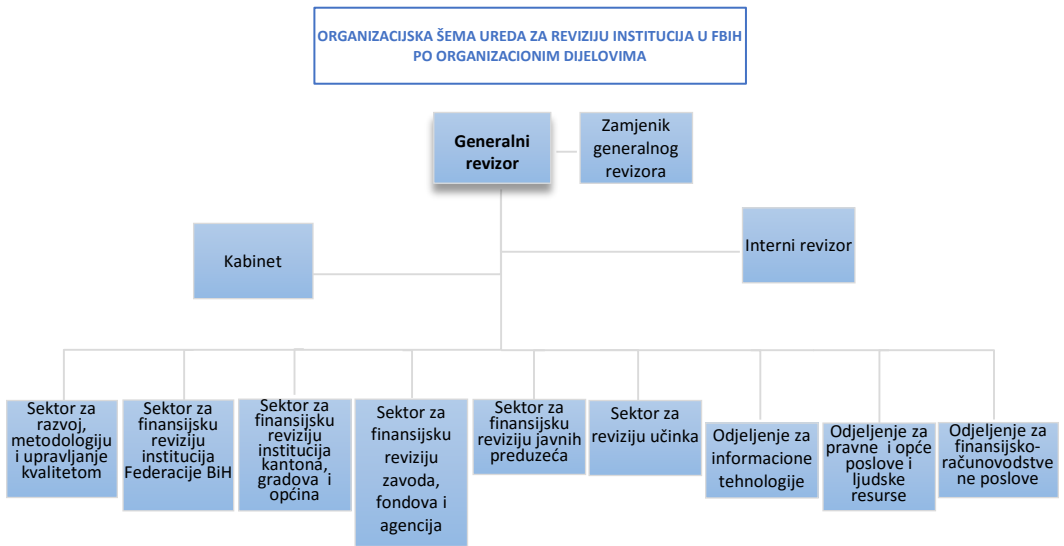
ORGANIZACIJSKA ŠEMA UREDA ZA REVIZIJU INSTITUCIJA U FBIH
PO ORGANIZACIONIM DIJELOVIMA

Generalni revizor

Zamjenik generalnog revizora

Kabinet

Interni revizor

Sektor za razvoj, metodologiju i upravljanje kvalitetom

Sektor za finansijsku reviziju institucija Federacije BiH

Sektor za finansijsku reviziju institucija kantona, gradova i općina

Sektor za finansijsku reviziju zavoda, fondova i agencija

Sektor za finansijsku reviziju javnih preduzeća

Sektor za reviziju učinka

Odjeljenje za informacione tehnologije

Odjeljenje za pravne i opće poslove i ljudske resurse

Odjeljenje za finansijsko-računovodstvene poslove